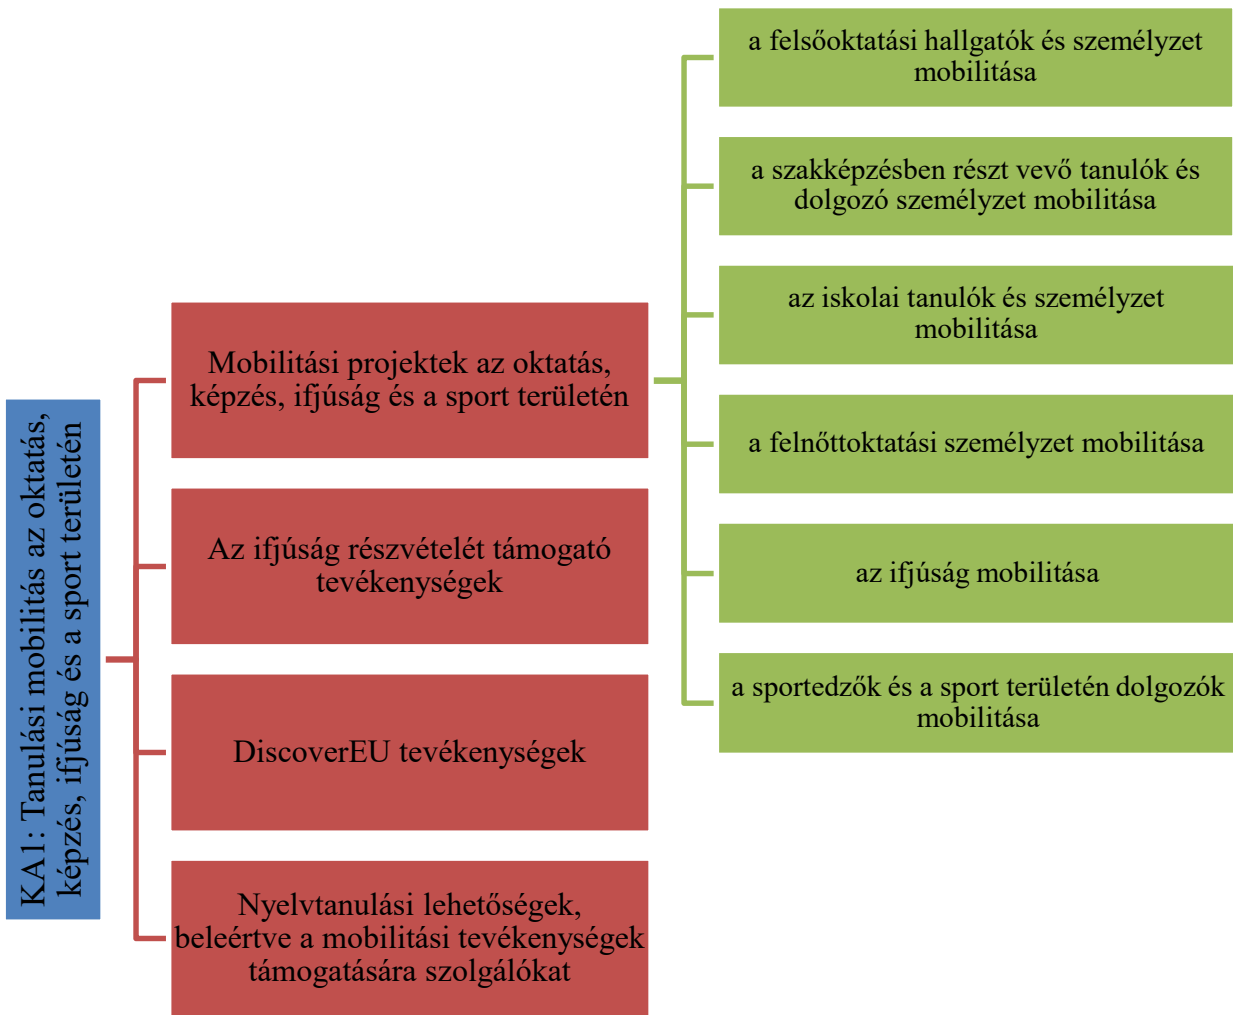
KA1: Tanulási mobilitás az oktatás, képzés, ifjúság és a sport területén

Mobilitási projektek az oktatás, képzés, ifjúság és a sport területén

Az ifjúság részvételét támogató tevékenységek

DiscoverEU tevékenységek

Nyelvtanulási lehetőségek, beleértve a mobilitási tevékenységek támogatására szolgálókat

a felsőoktatási hallgatók és személyzet mobilitása

a szakképzésben részt vevő tanulók és dolgozó személyzet mobilitása

az iskolai tanulók és személyzet mobilitása

a felnőttoktatási személyzet mobilitása

az ifjúság mobilitása

a sportedzők és a sport területén dolgozók mobilitása